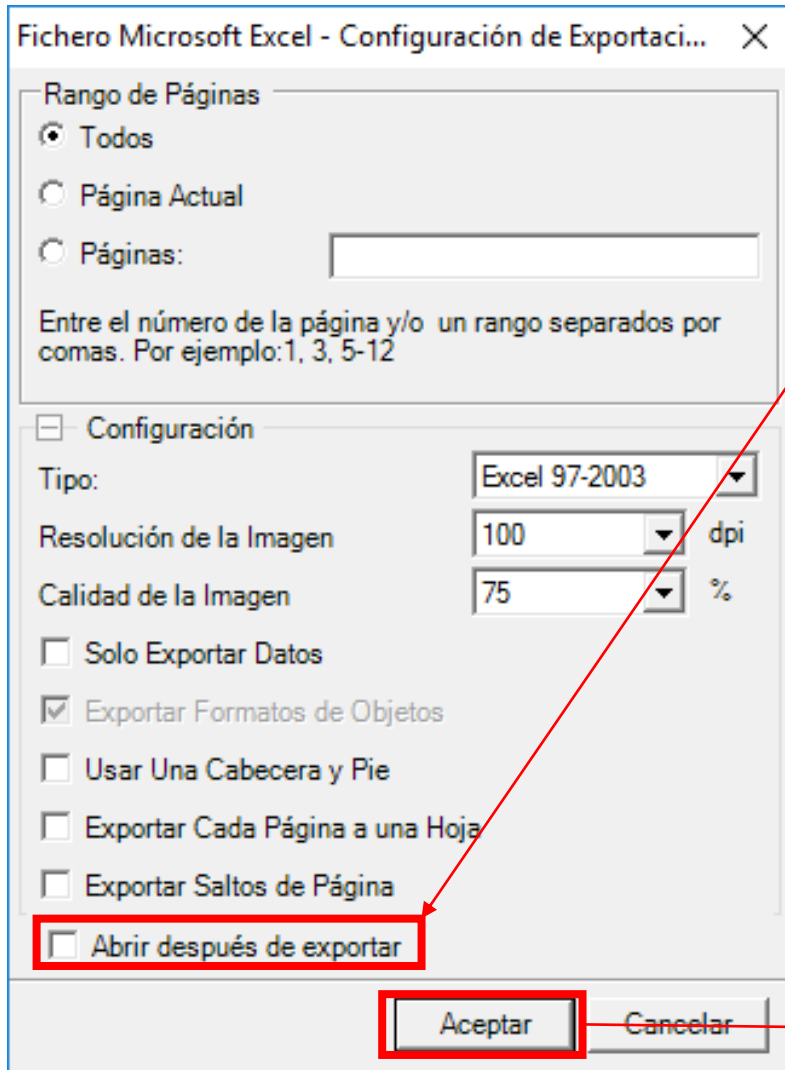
Fichero Microsoft Excel - Configuración de Exportaci... ✕

Rango de Páginas

Todos

Página Actual

Páginas:

Entre el número de la página y/o un rango separados por comas. Por ejemplo:1, 3, 5-12

Configuración

Tipo: Excel 97-2003

Resolución de la Imagen 100 dpi

Calidad de la Imagen 75 %

Solo Exportar Datos

Exportar Formatos de Objetos

Usar Una Cabecera y Pie

Exportar Cada Página a una Hoja

Exportar Saltos de Página

Abrir después de exportar

Aceptar Cancelar